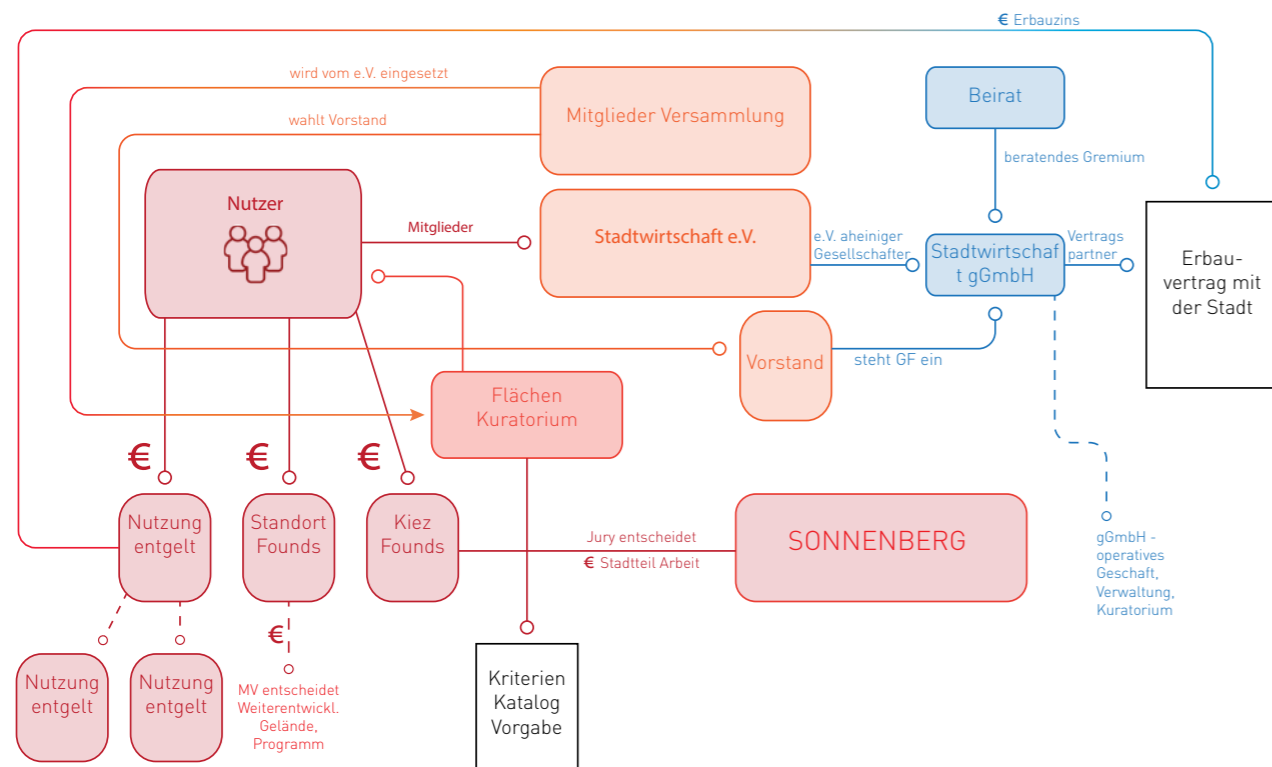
€ Erbauzins

wird vom e.V. eingesetzt

wahlt Vorstand

Mitglieder Versammlung

Beirat

beratendes Gremium

Nutzer

Mitglieder

Stadtwirtschaft e.V.

e.V. aheiniger Gesellschafter

Stadtwirtschaft gGmbH

Vertrags partner

Erbauvertrag mit der Stadt

Vorstand

steht GF ein

Flächen Kuratorium

€

€

€

Nutzung entgelt

Standort Founds

Kiez Founds

Jury entscheidet

€ Stadtteil Arbeit

SONNENBERG

gGmbH - operatives Geschaft, Verwaltung, Kuratorium

€

Nutzung entgelt

Nutzung entgelt

MV entscheidet Weiterentwickl. Gelände, Programm

Kriterien Katalog Vorgabe